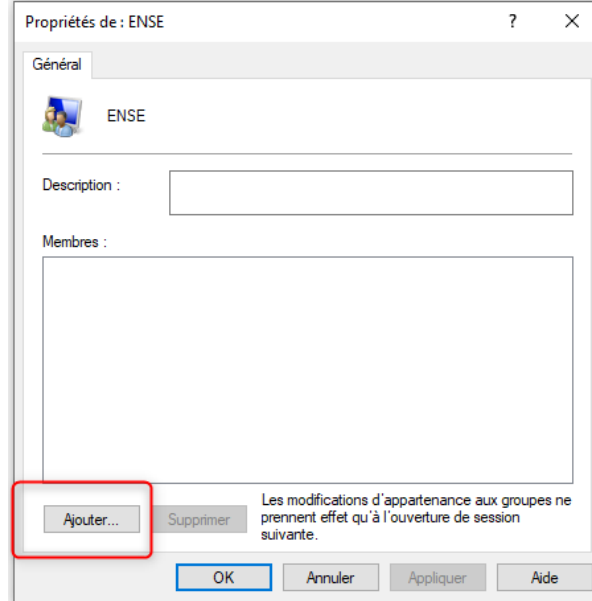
Propriétés de : ENSE

?

X

Général

ENSE

Description :

Membres :

Ajouter...

Supprimer

Les modifications d'appartenance aux groupes ne prennent effet qu'à l'ouverture de session suivante.

OK

Annuler

Appliquer

Aide